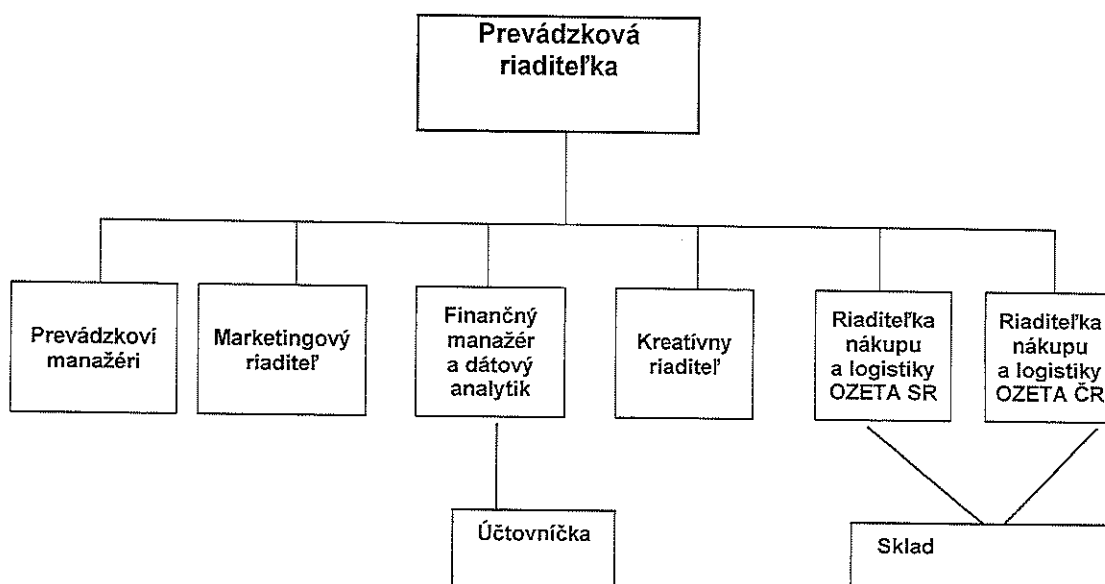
Prevádzková riaditeľka

Prevádzkoví manažéri

Marketingový riaditeľ

Finančný manažér a dátový analytik

Kreatívny riaditeľ

Riaditeľka nákupu a logistiky OZETA SR

Riaditeľka nákupu a logistiky OZETA ČR

Účtovníčka

Sklad